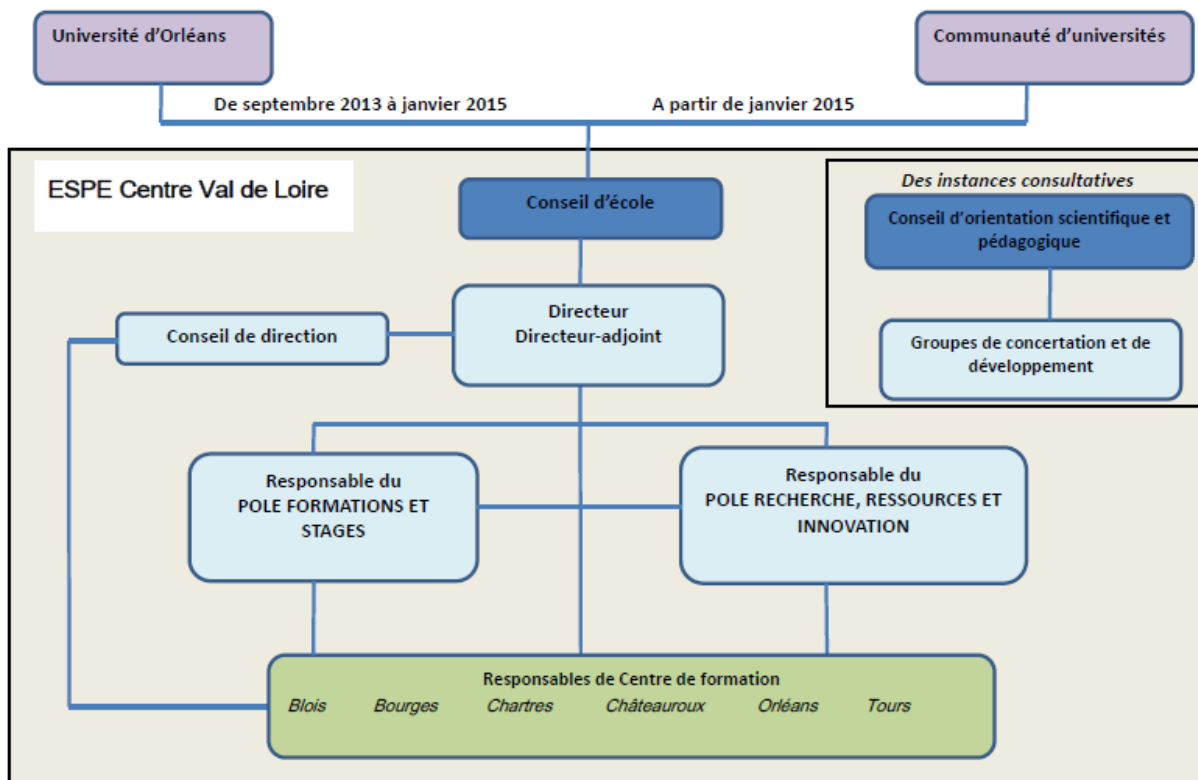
Université d'Orléans

Communauté d'universités

De septembre 2013 à janvier 2015

A partir de janvier 2015

ESPE Centre Val de Loire

Conseil d'école

Des instances consultatives

Conseil d'orientation scientifique et pédagogique

Groupes de concertation et de développement

Conseil de direction

Directeur
Directeur-adjoint

Responsable du
POLE FORMATIONS ET STAGES

Responsable du
POLE RECHERCHE, RESSOURCES ET INNOVATION

Responsables de Centre de formation

Blois Bourges Chartres Châteauroux Orléans Tours